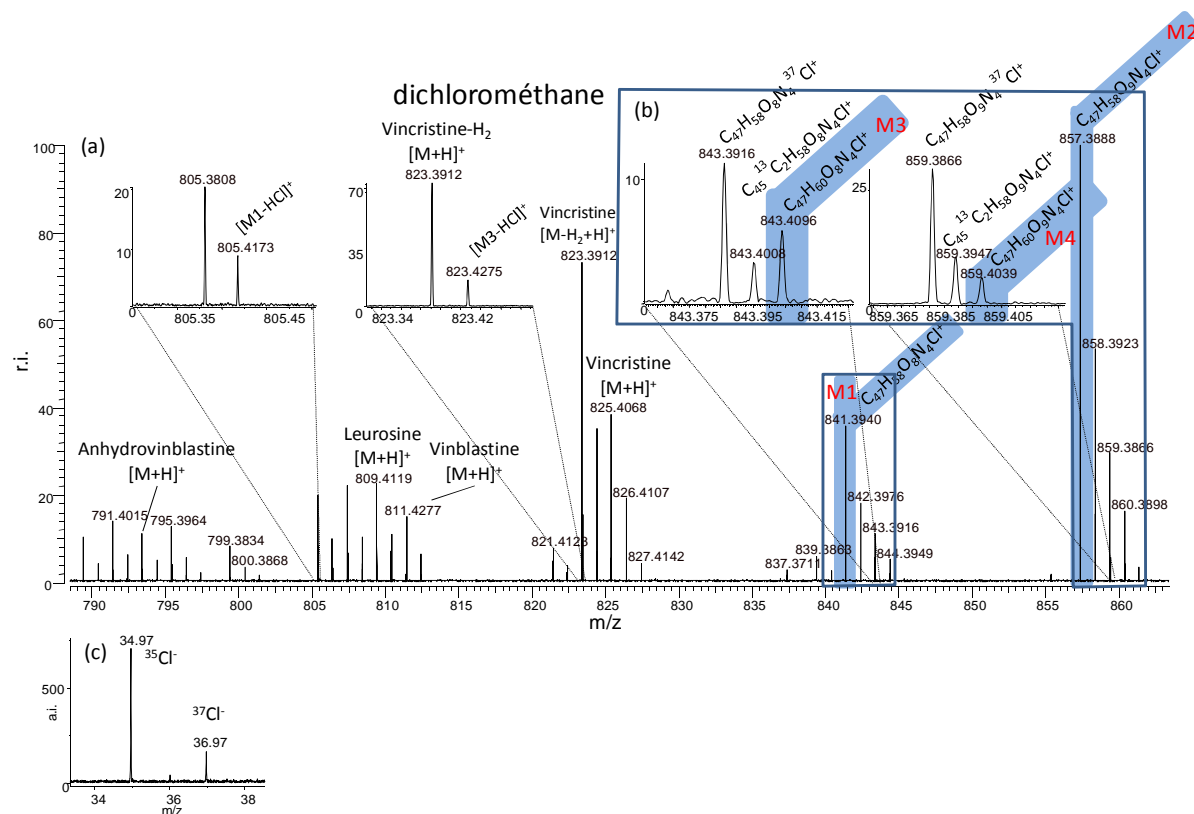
dichlorométhane

(a)

(b)

(c)

100
80
60
40
20
0

r.i.

790 795 800 805 810 815 820 825 830 835 840 845 850 855 860

m/z

20
10
0
805.3808
$[M1-HCl]^+$
805.4173
805.35
805.45

Vincristine-$H_2$
$[M+H]^+$
823.3912
70
35
0
$[M3-HCl]^+$
823.4275
823.34
823.42

Vincristine
$[M-H_2+H]^+$
823.3912

Vincristine
$[M+H]^+$
825.4068
826.4107
827.4142
821.4123

Anhydrovinblastine
$[M+H]^+$
791.4015
795.3964
799.3834
800.3868

Leurosine
$[M+H]^+$
809.4119

Vinblastine
$[M+H]^+$
811.4277

$C_{47}H_{58}O_8N_4{}^{37}Cl^+$
$C_{45}{}^{13}C_2H_{58}O_8N_4Cl^+$
$C_{47}H_{60}O_8N_4Cl^+$
M3
10
843.3916
843.4008
843.4096
843.375
843.395
843.415

$C_{47}H_{58}O_9N_4{}^{37}Cl^+$
$C_{45}{}^{13}C_2H_{58}O_9N_4Cl^+$
$C_{47}H_{60}O_9N_4Cl^+$
M4
25
859.3866
859.3947
859.4039
859.365
859.385
859.405

$C_{47}H_{58}O_9N_4Cl^+$
M2
857.3888
858.3923
859.3866
860.3898

$C_{47}H_{58}O_8N_4Cl^+$
M1
841.3940
842.3976
843.3916
844.3949
837.3711
839.3863

500
0
a.i.
34.97
$^{35}Cl^-$
$^{37}Cl^-$
36.97
34
36
38
m/z